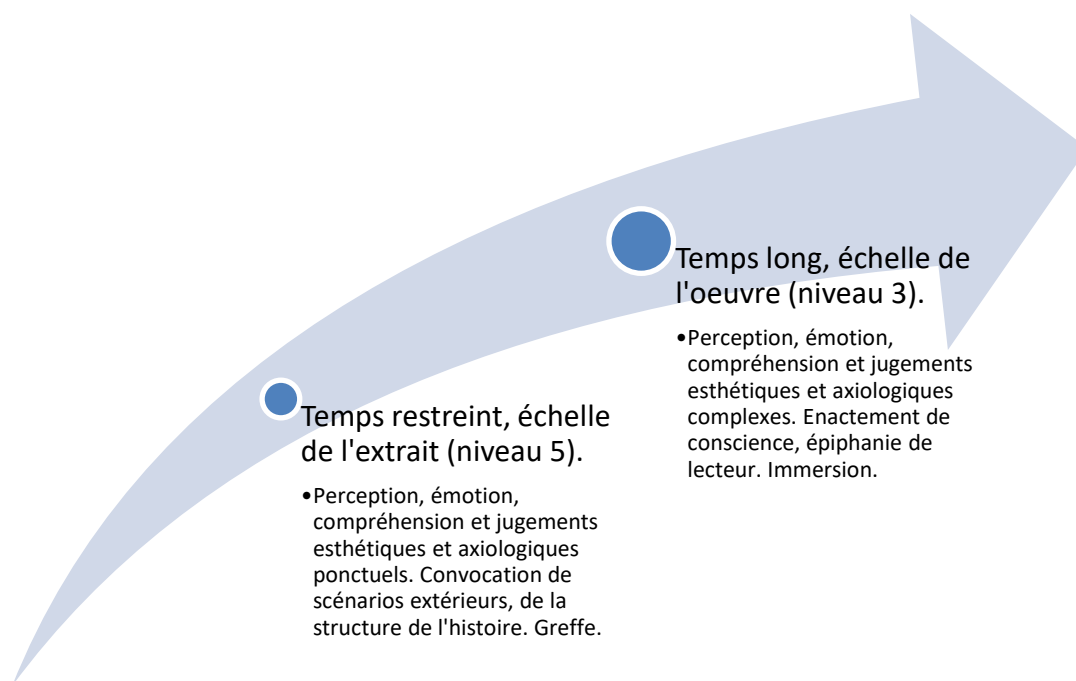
Temps restreint, échelle de l'extrait (niveau 5).

•Perception, émotion, compréhension et jugements esthétiques et axiologiques ponctuels. Convocation de scénarios extérieurs, de la structure de l'histoire. Greffe.

Temps long, échelle de l'oeuvre (niveau 3).

•Perception, émotion, compréhension et jugements esthétiques et axiologiques complexes. Enactement de conscience, épiphanie de lecteur. Immersion.